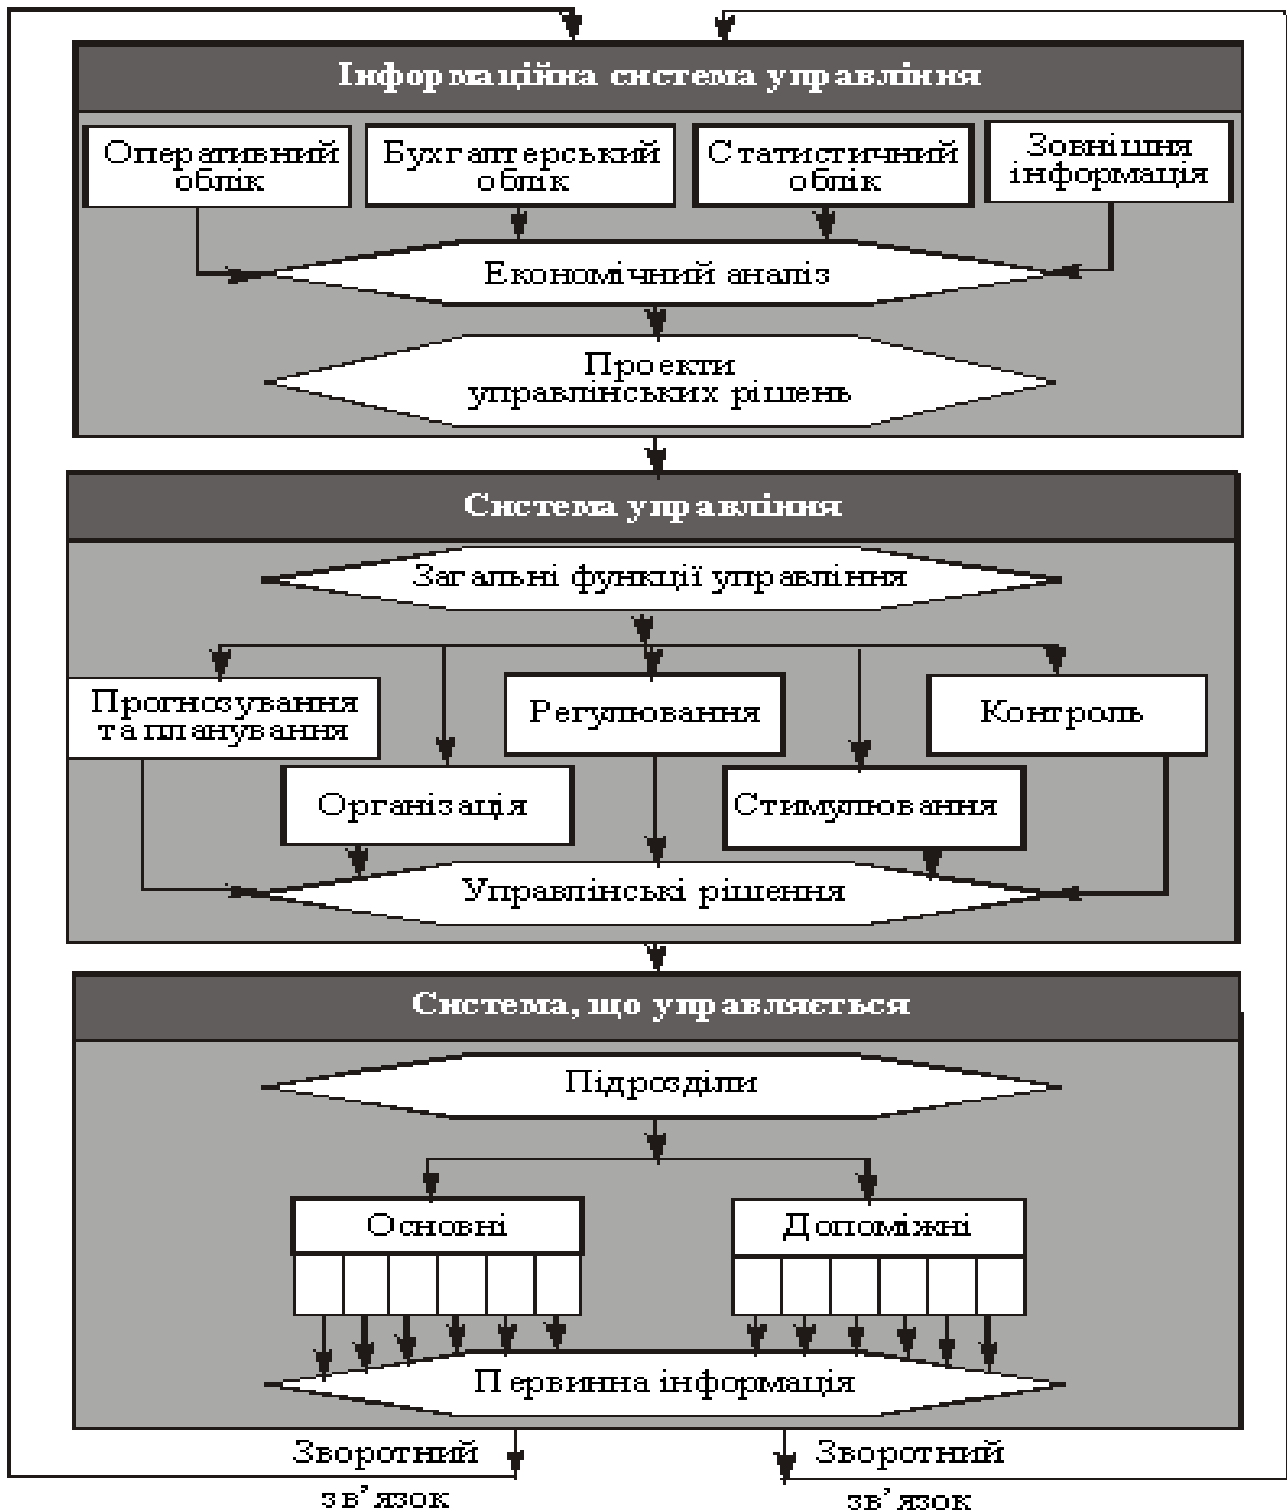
Інформаційна система управління

Оперативний облік

Бухгалтерський облік

Статистичний облік

Зовнішня інформація

Економічний аналіз

Проекти управлінських рішень

Система управління

Загальні функції управління

Прогнозування та планування

Регулювання

Контроль

Організація

Стимулювання

Управлінські рішення

Система, що управляється

Підрозділи

Основні

Допоміжні

Первинна інформація

Зворотний зв'язок

Зворотний зв'язок